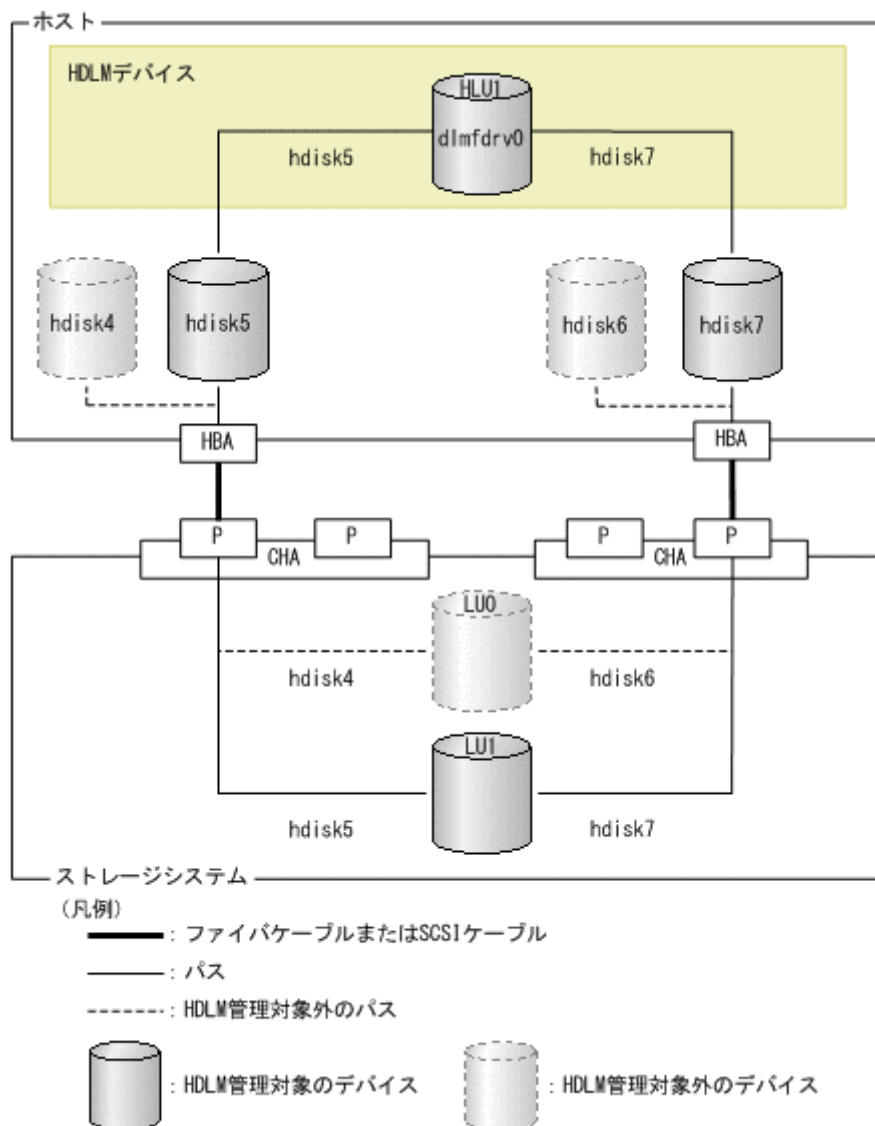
ホスト

HDLMデバイス

HLU1

dlmfdrv0

hdisk5

hdisk7

hdisk4

hdisk5

hdisk6

hdisk7

HBA

HBA

P

P

CHA

P

P

CHA

LU0

hdisk4

hdisk6

LU1

hdisk5

hdisk7

ストレージシステム

(凡例)

: ファイバケーブルまたはSCSIケーブル

: パス

: HDLM管理対象外のパス

: HDLM管理対象のデバイス

: HDLM管理対象外のデバイス